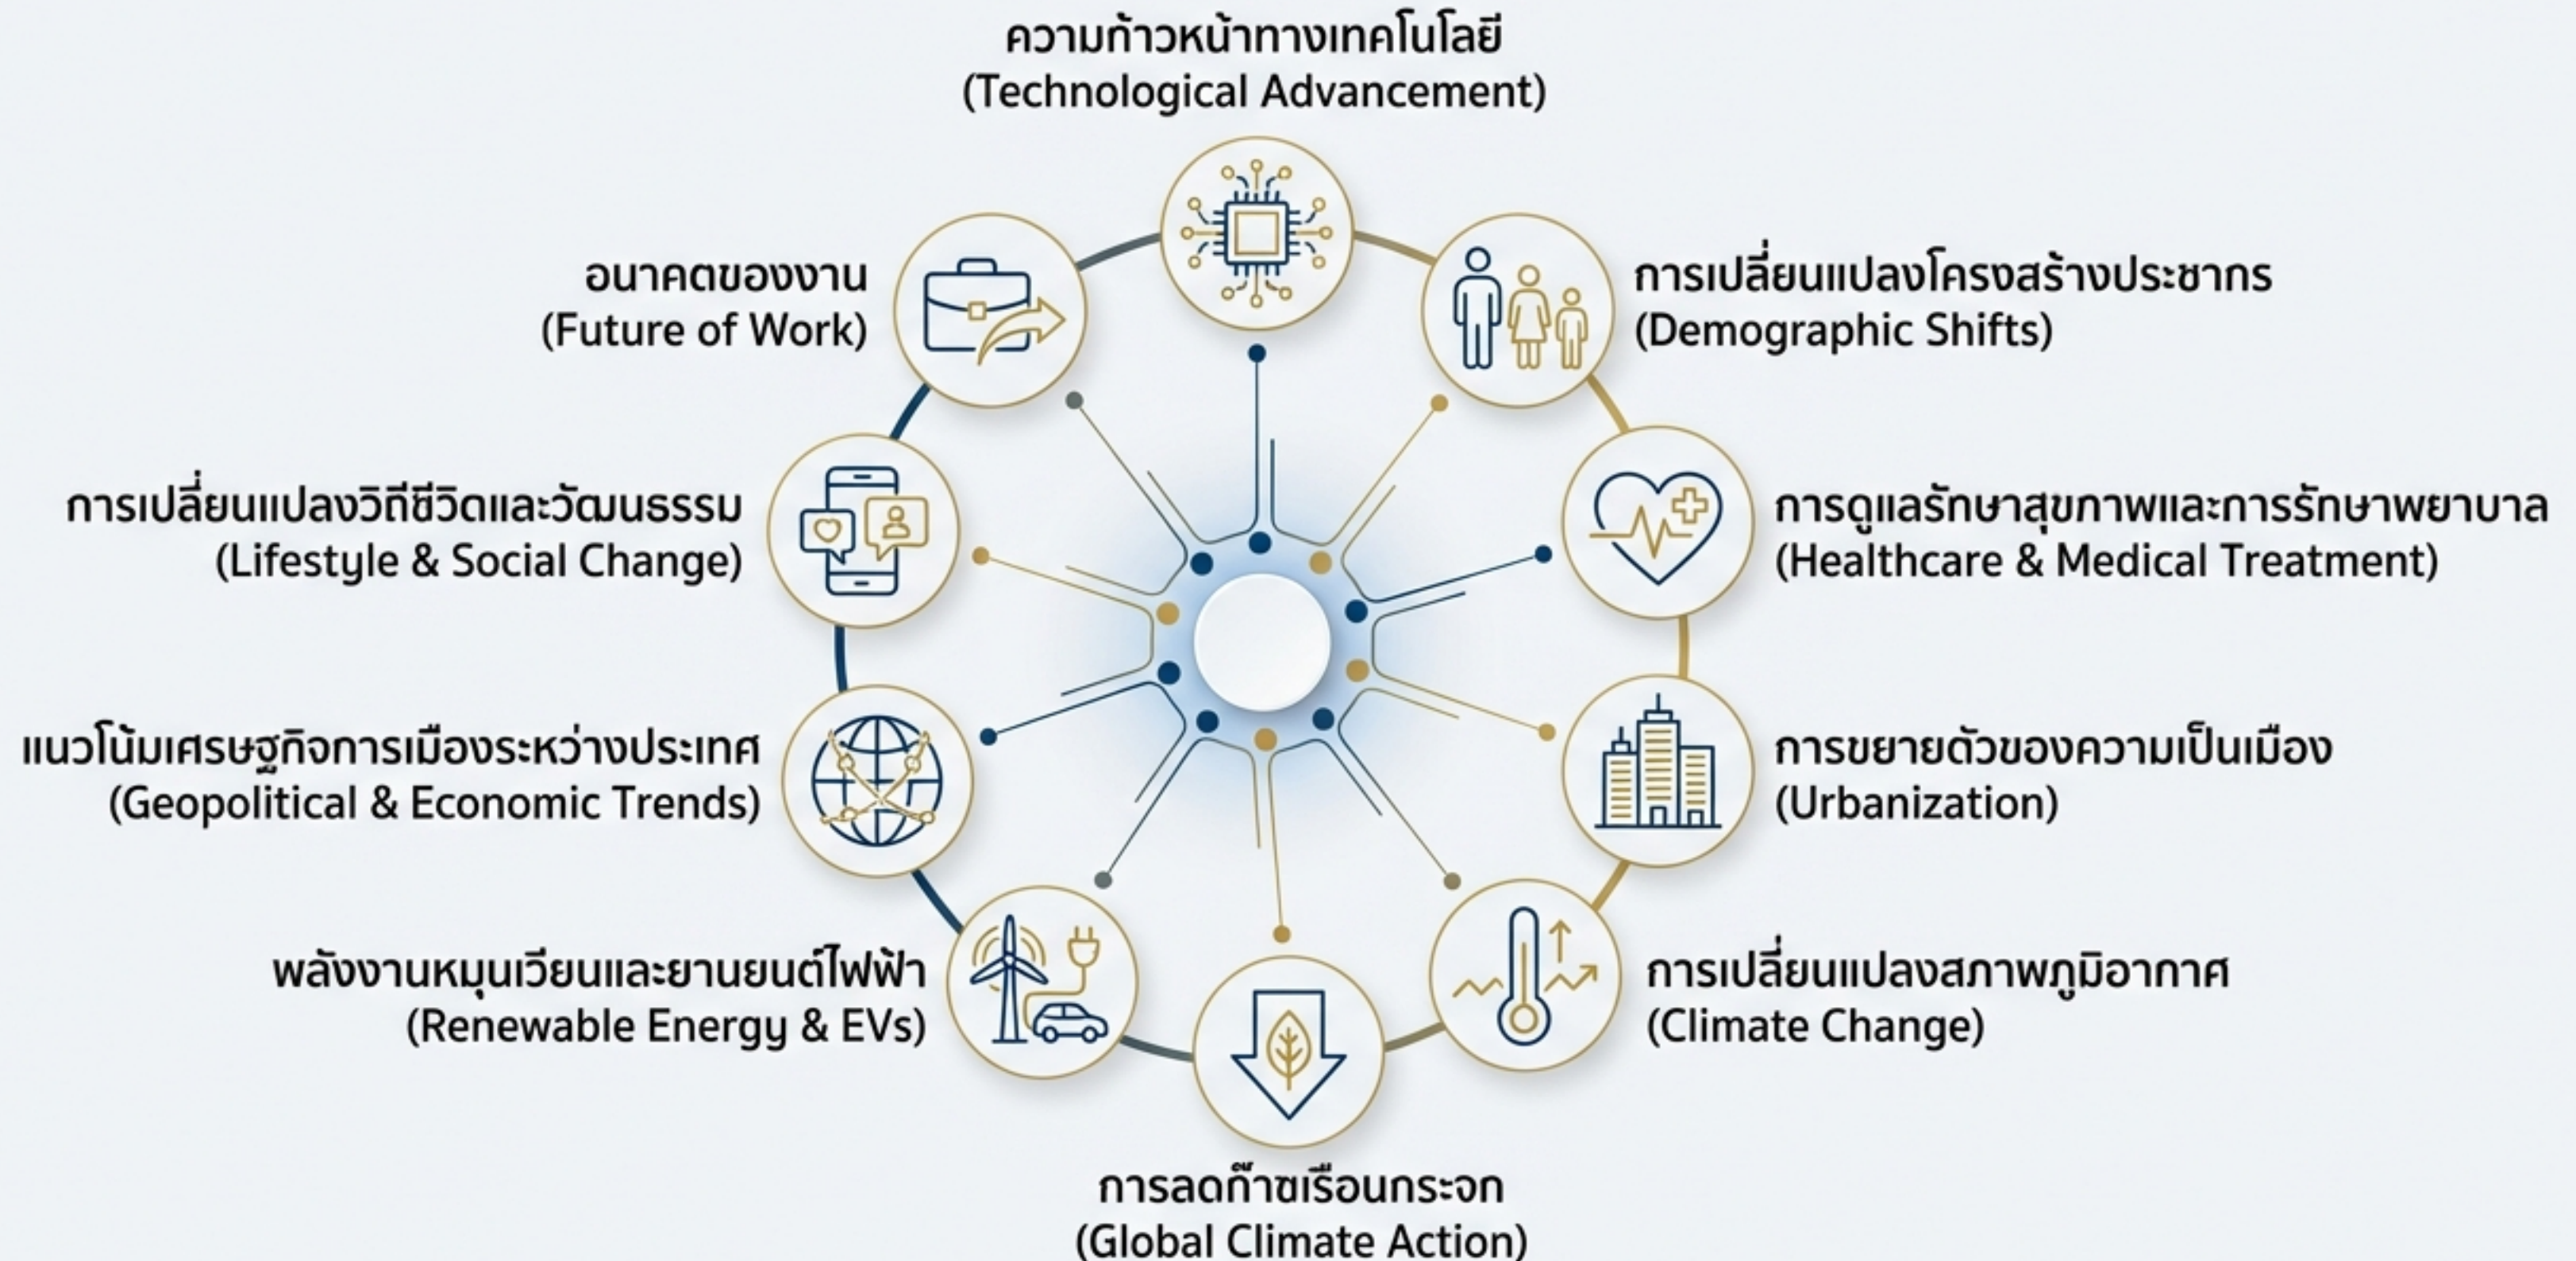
ความก้าวหน้าทางเทคโนโลยี
(Technological Advancement)

อนาคตของงาน
(Future of Work)

การเปลี่ยนแปลงโครงสร้างประชากร
(Demographic Shifts)

การเปลี่ยนแปลงวิถีชีวิตและวัฒนธรรม
(Lifestyle & Social Change)

การดูแลรักษาสุขภาพและการรักษาพยาบาล
(Healthcare & Medical Treatment)

แนวโน้มเศรษฐกิจการเมืองระหว่างประเทศ
(Geopolitical & Economic Trends)

การขยายตัวของความเป็นเมือง
(Urbanization)

พลังงานหมุนเวียนและยานยนต์ไฟฟ้า
(Renewable Energy & EVs)

การเปลี่ยนแปลงสภาพภูมิอากาศ
(Climate Change)

การลดก๊าซเรือนกระจก
(Global Climate Action)